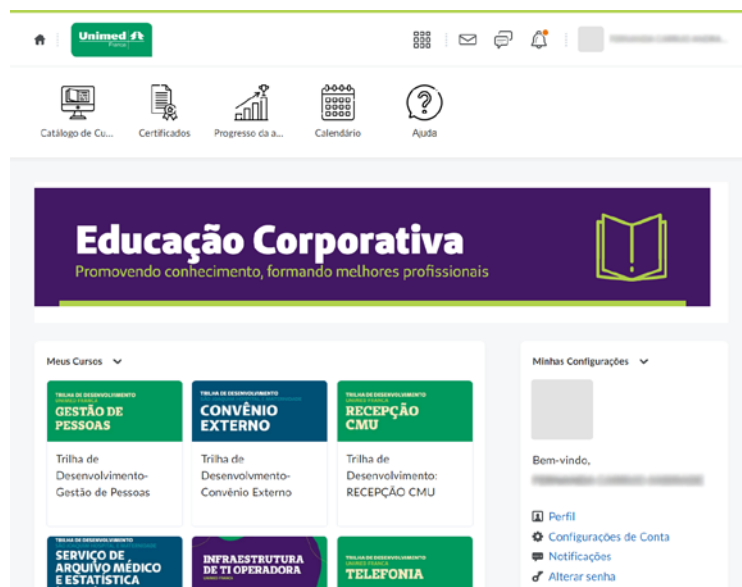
Unimed Franca

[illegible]

Catálogo de Cu...
Certificados
Progresso da a...
Calendário
Ajuda

Educação Corporativa
Promovendo conhecimento, formando melhores profissionais

Meus Cursos

TRILHA DE DESENVOLVIMENTO
GESTÃO DE PESSOAS
Trilha de Desenvolvimento-Gestão de Pessoas

TRILHA DE DESENVOLVIMENTO
CONVÊNIO EXTERNO
Trilha de Desenvolvmento-Convênio Externo

TRILHA DE DESENVOLVIMENTO
RECEPÇÃO CMU
Trilha de Desenvolvimento: RECEPÇÃO CMU

TRILHA DE DESENVOLVIMENTO
SERVIÇO DE ARQUIVO MÉDICO E ESTATÍSTICA

INFRAESTRUTURA DE TI OPERADORA

TRILHA DE DESENVOLVIMENTO
TELEFONIA

Minhas Configurações

Bem-vindo,
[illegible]

Perfil
Configurações de Conta
Notificações
Alterar senha